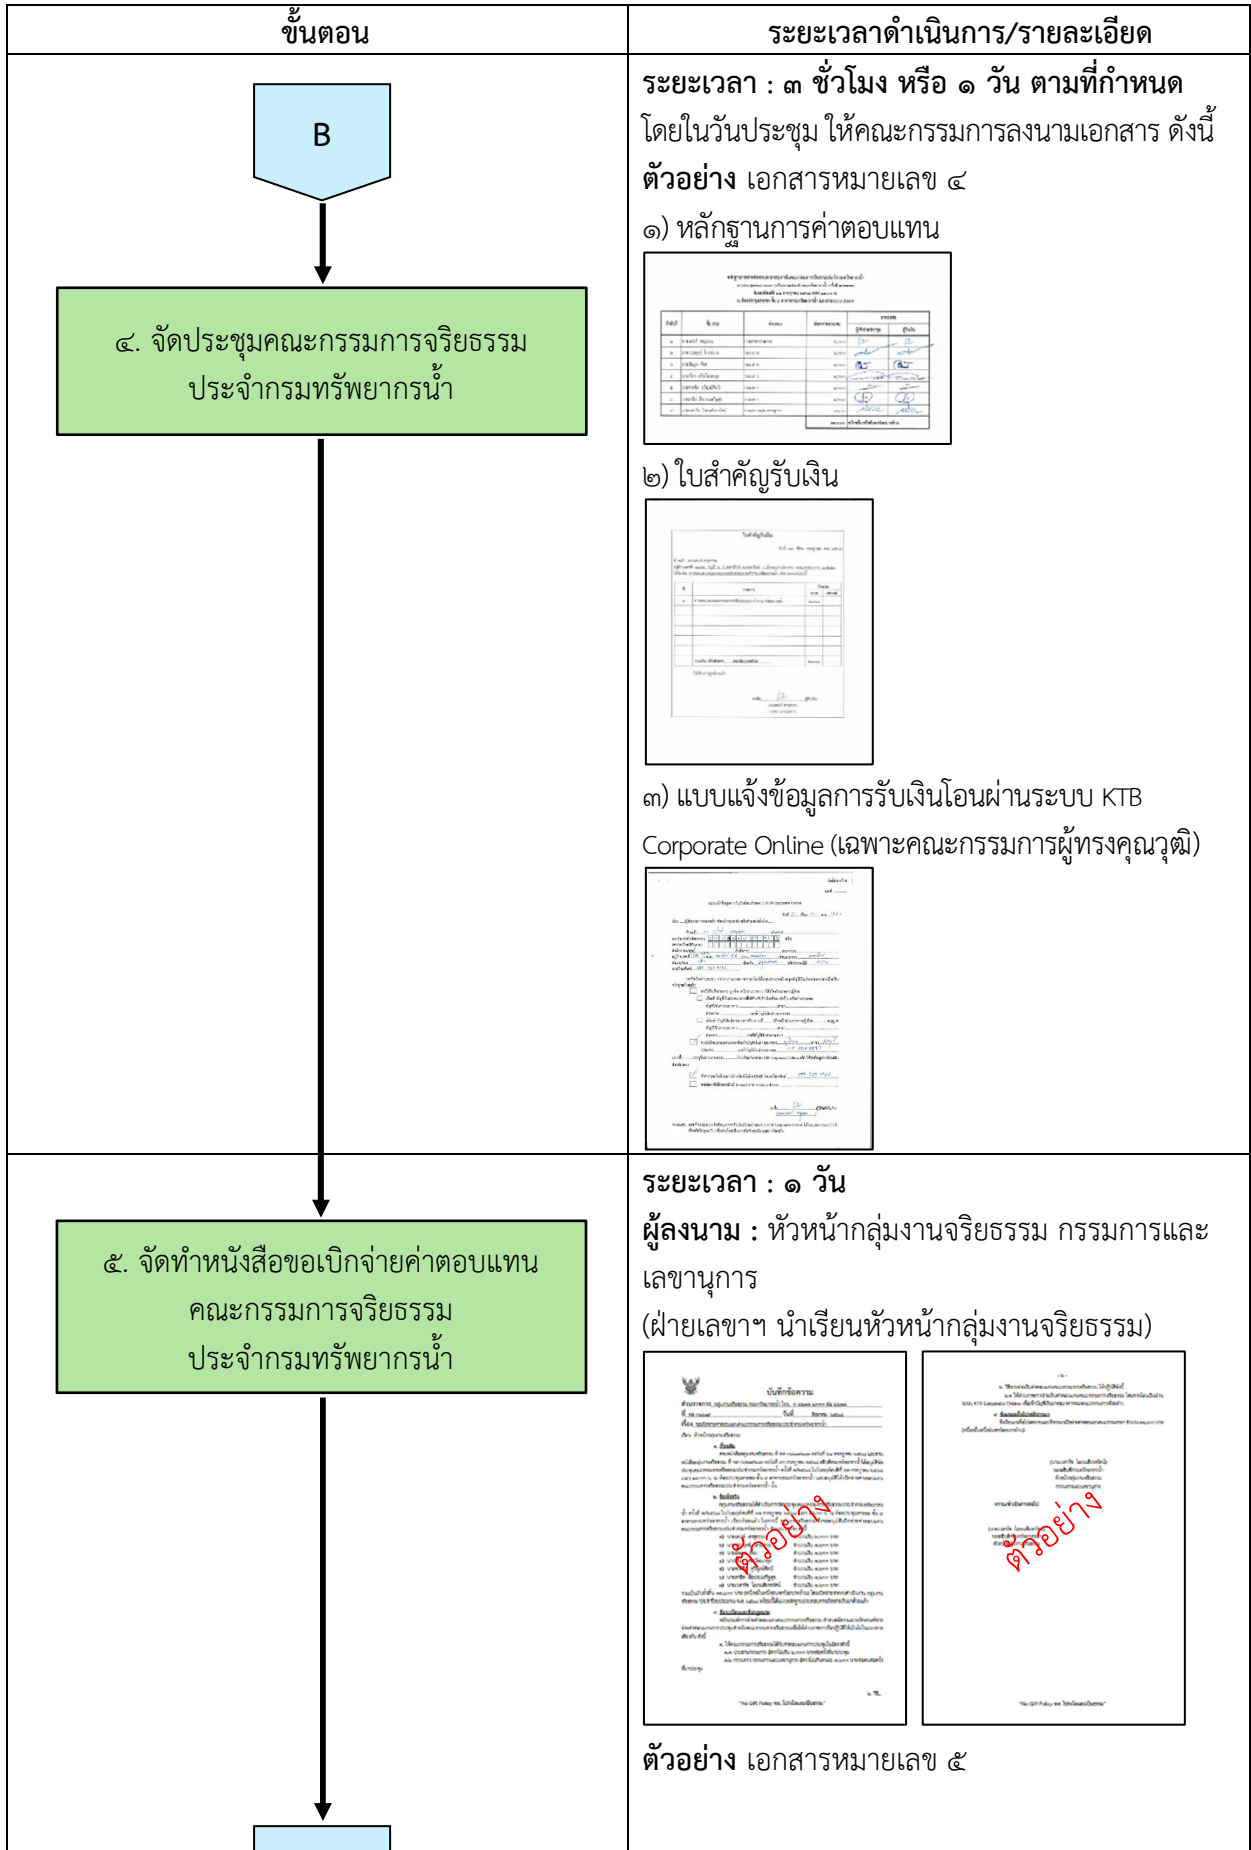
| ขั้นตอน | ระยะเวลาดำเนินการ/รายละเอียด |
|---|---|
| B<br>๔. จัดประชุมคณะกรรมการจริยธรรมประจำกรมทรัพยากรน้ำ | **ระยะเวลา : ๓ ชั่วโมง หรือ ๑ วัน ตามที่กำหนด**<br>โดยในวันประชุม ให้คณะกรรมการลงนามเอกสาร ดังนี้<br>**ตัวอย่าง** เอกสารหมายเลข ๔<br>๑) หลักฐานการค่าตอบแทน<br>๒) ใบสำคัญรับเงิน<br>๓) แบบแจ้งข้อมูลการรับเงินโอนผ่านระบบ KTB Corporate Online (เฉพาะคณะกรรมการผู้ทรงคุณวุฒิ) |
| ๕. จัดทำหนังสือขอเบิกจ่ายค่าตอบแทนคณะกรรมการจริยธรรมประจำกรมทรัพยากรน้ำ | **ระยะเวลา : ๑ วัน**<br>**ผู้ลงนาม :** หัวหน้ากลุ่มงานจริยธรรม กรรมการและเลขานุการ<br>(ฝ่ายเลขาฯ นำเรียนหัวหน้ากลุ่มงานจริยธรรม)<br>บันทึกข้อความ<br>ตัวอย่าง<br>ตัวอย่าง<br>**ตัวอย่าง** เอกสารหมายเลข ๕ |